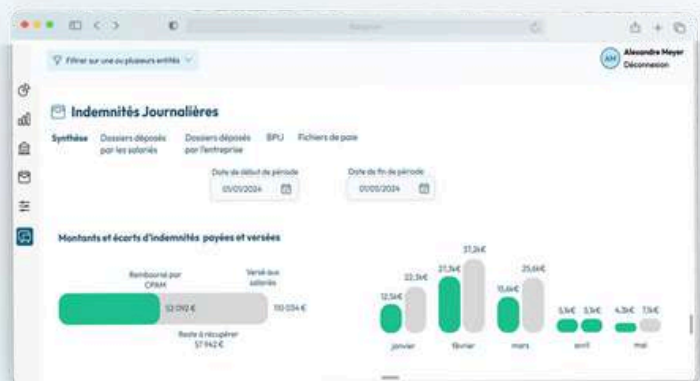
Filtrer sur une ou plusieurs entités

AM Alexandre Meyer
Déconnexion

Indemnités Journalières

Synthèse
Dossiers déposés par les salariés
Dossiers déposés par l'entreprise
BPU
Fichiers de paie

Date de début de période
01/01/2024

Date de fin de période
01/05/2024

Montants et écarts d'indemnités payées et versées

Remboursé par CPAM
Versé aux salariés
52 092 €
110 034 €
Reste à récupérer
57 942 €

12,5k€
22,3k€
27,3k€
37,3k€
15,6k€
25,6k€
5,1k€
5,1k€
4,3k€
7,1k€

janvier
février
mars
avril
mai